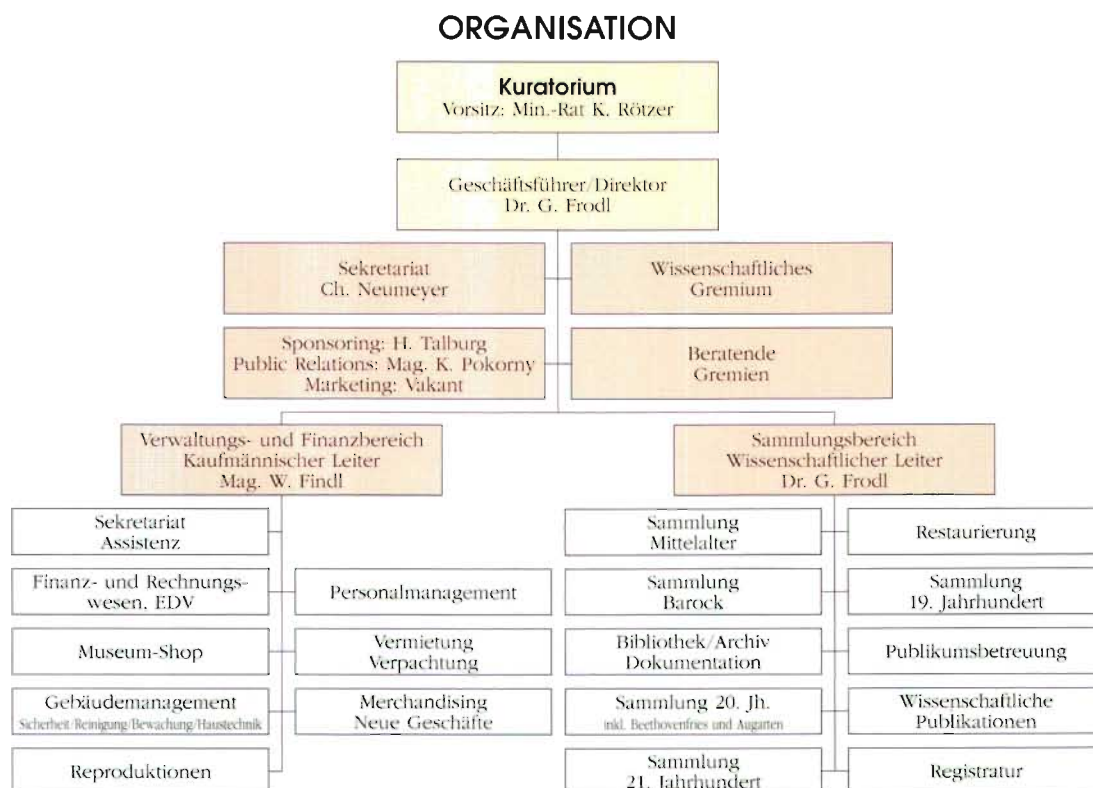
ORGANISATION

Kuratorium
Vorsitz: Min.-Rat K. Rötzer

Geschäftsführer/Direktor
Dr. G. Frodl

Sekretariat
Ch. Neumeyer

Wissenschaftliches
Gremium

Sponsoring: H. Talburg
Public Relations: Mag. K. Pokorny
Marketing: Vakant

Beratende
Gremien

Verwaltungs- und Finanzbereich
Kaufmännischer Leiter
Mag. W. Findl

Sammlungsbereich
Wissenschaftlicher Leiter
Dr. G. Frodl

Sekretariat
Assistenz

Finanz- und Rechnungswesen, EDV

Personalmanagement

Museum-Shop

Vermietung
Verpachtung

Gebäudemanagement
Sicherheit/Reinigung/Bewachung/Haustechnik

Merchandising
Neue Geschäfte

Reproduktionen

Sammlung
Mittelalter

Restaurierung

Sammlung
Barock

Sammlung
19. Jahrhundert

Bibliothek/Archiv
Dokumentation

Publikumsbetreuung

Sammlung 20. Jh.
inkl. Beethovenfries und Augarten

Wissenschaftliche
Publikationen

Sammlung
21. Jahrhundert

Registratur